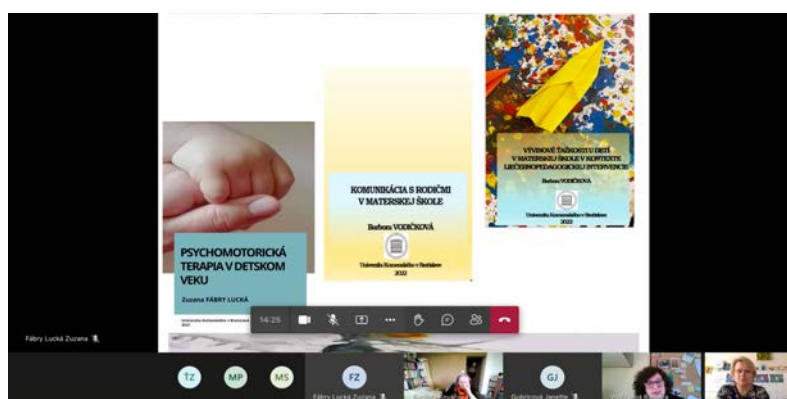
PSYCHOMOTORICKÁ TERAPIA V DETSKOM VEKU

Zuzana FÁBRY LUCKÁ

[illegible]

KOMUNIKÁCIA S RODIČMI V MATERSKEJ ŠKOLE

Barbora VODIČKOVÁ

Univerzita Komenského v Bratislave
2022

VÝVINOVÉ ŤAŽKOSTI U DETÍ V MATERSKEJ ŠKOLE V KONTEXTE LIEČEBNOPEDAGOGICKEJ INTERVENCIE

Barbora VODIČKOVÁ

Univerzita Komenského v Bratislave
2022

14:25

Fábry Lucká Zuzana

TZ MP MS FZ GJ

Fábry Lucká Zuzana

Gubricová Janette